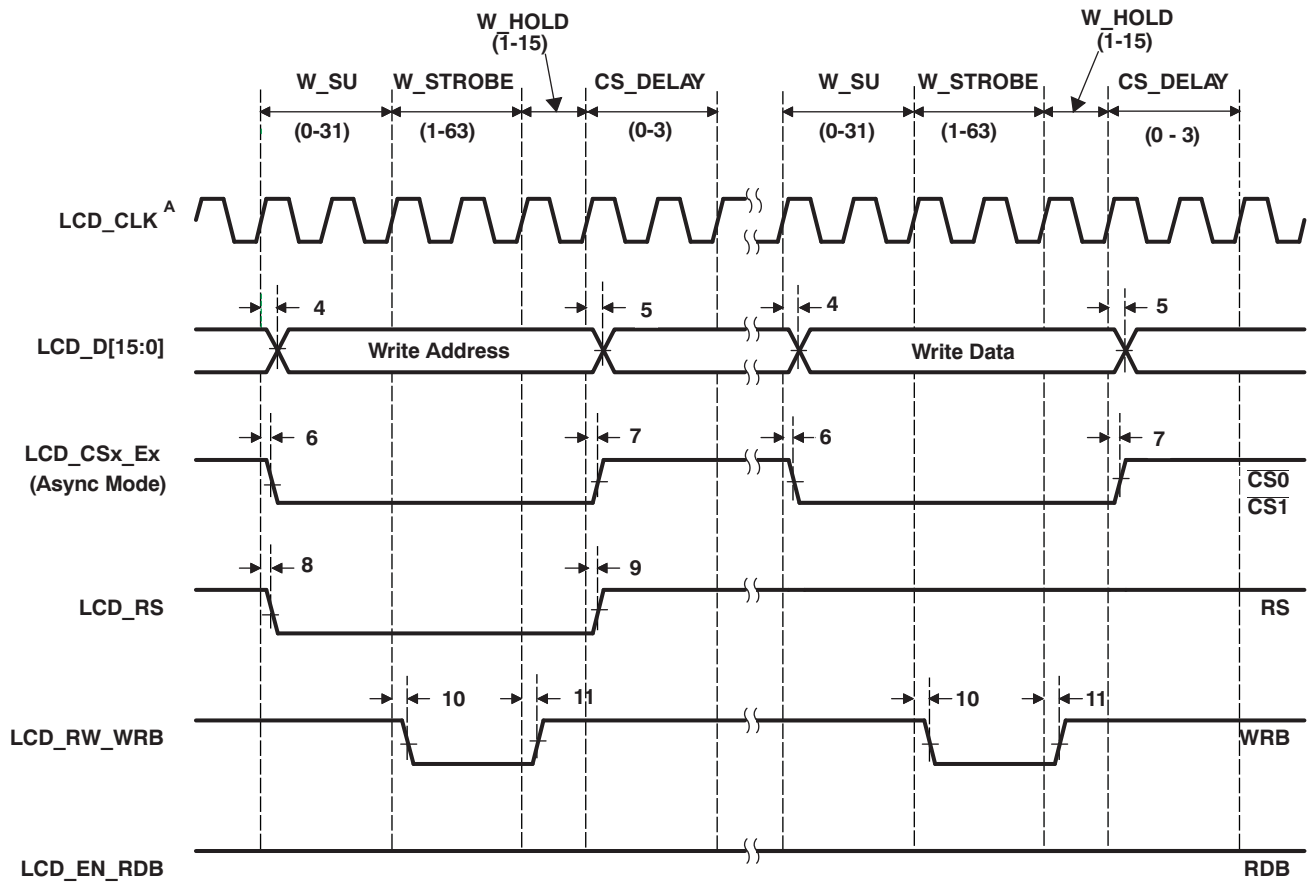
W_HOLD
(1-15)

W_HOLD
(1-15)

W_SU W_STROBE CS_DELAY W_SU W_STROBE CS_DELAY

(0-31) (1-63) (0-3) (0-31) (1-63) (0 - 3)

LCD_CLK $^{A}$

4 5 4 5

LCD_D[15:0] Write Address Write Data

6 7 6 7

LCD_CSx_Ex
(Async Mode)

$\overline{CS0}$
$\overline{CS1}$

8 9

LCD_RS

RS

10 11 10 11

LCD_RW_WRB

WRB

LCD_EN_RDB

RDB